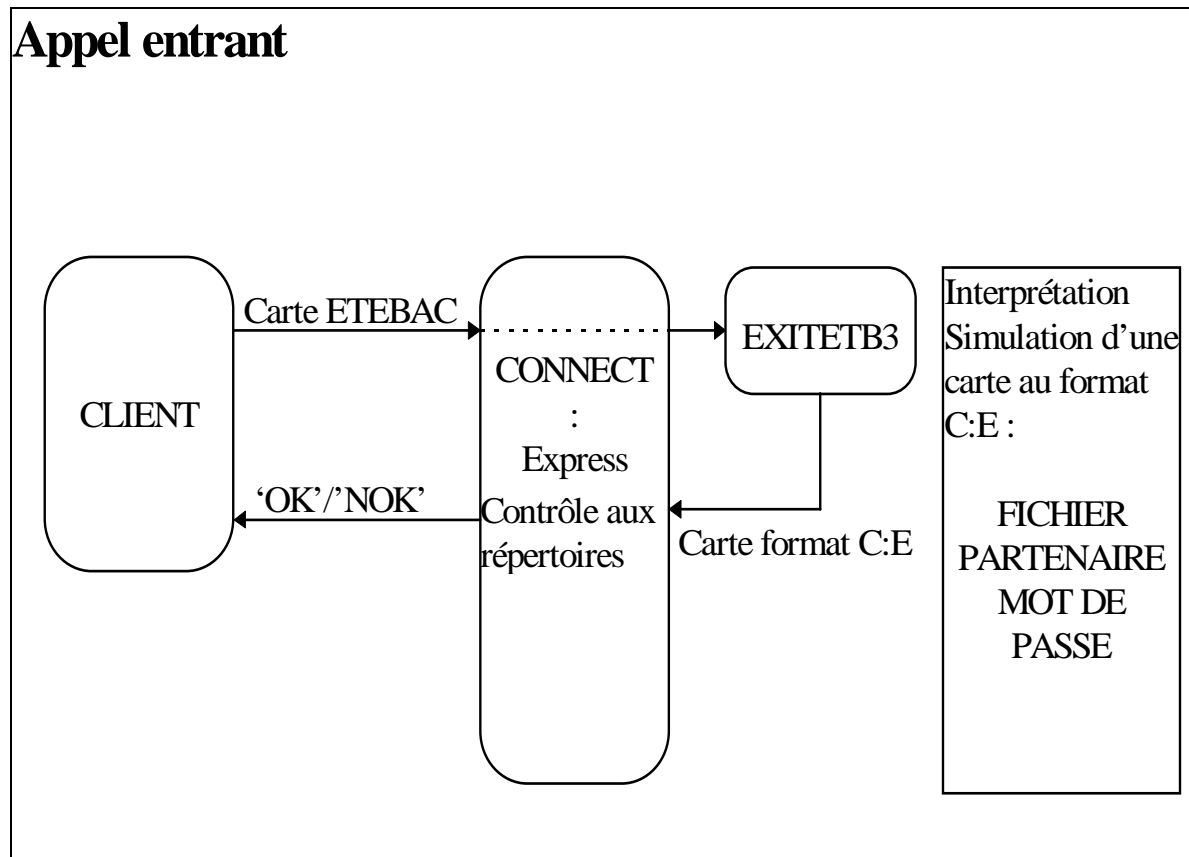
Appel entrant

CLIENT

Carte ETEBAC

'OK'/'NOK'

CONNECT
:
Express
Contrôle aux répertoires

EXITETB3

Carte format C:E

Interprétation
Simulation d'une carte au format C:E :

FICHIER
PARTENAIRE
MOT DE
PASSE